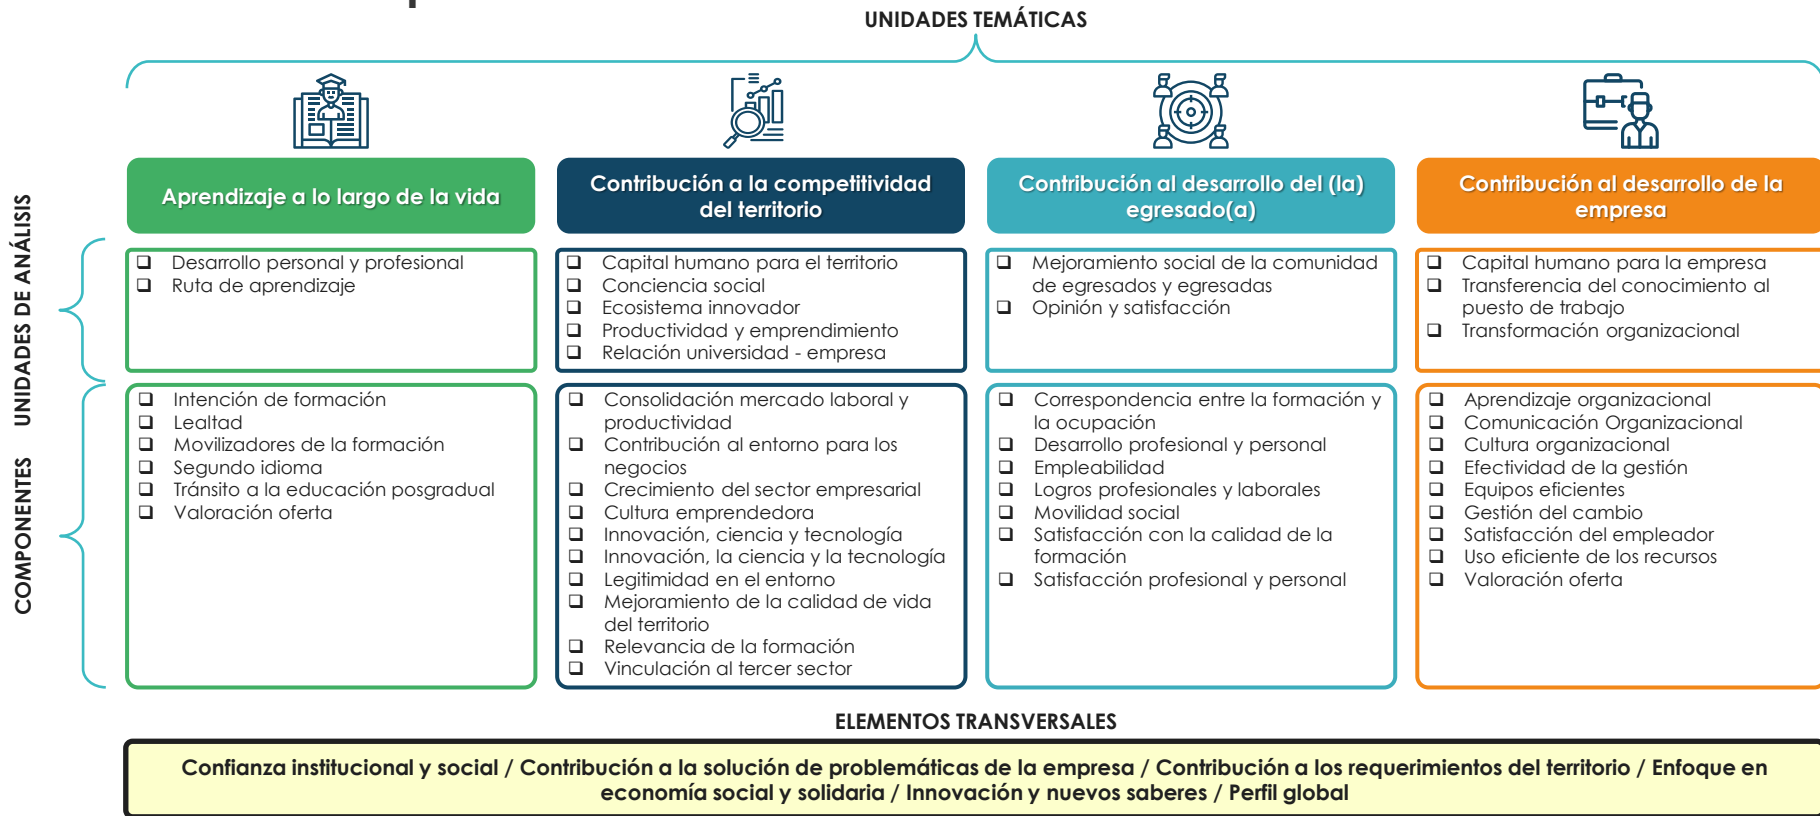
UNIDADES TEMÁTICAS

UNIDADES DE ANÁLISIS

COMPONENTES

Aprendizaje a lo largo de la vida

❑ Desarrollo personal y profesional
❑ Ruta de aprendizaje

❑ Intención de formación
❑ Lealtad
❑ Movilizadores de la formación
❑ Segundo idioma
❑ Tránsito a la educación posgradual
❑ Valoración oferta

Contribución a la competitividad del territorio

❑ Capital humano para el territorio
❑ Conciencia social
❑ Ecosistema innovador
❑ Productividad y emprendimiento
❑ Relación universidad - empresa

❑ Consolidación mercado laboral y productividad
❑ Contribución al entorno para los negocios
❑ Crecimiento del sector empresarial
❑ Cultura emprendedora
❑ Innovación, ciencia y tecnología
❑ Innovación, la ciencia y la tecnología
❑ Legitimidad en el entorno
❑ Mejoramiento de la calidad de vida del territorio
❑ Relevancia de la formación
❑ Vinculación al tercer sector

Contribución al desarrollo del (la) egresado(a)

❑ Mejoramiento social de la comunidad de egresados y egresadas
❑ Opinión y satisfacción

❑ Correspondencia entre la formación y la ocupación
❑ Desarrollo profesional y personal
❑ Empleabilidad
❑ Logros profesionales y laborales
❑ Movilidad social
❑ Satisfacción con la calidad de la formación
❑ Satisfacción profesional y personal

Contribución al desarrollo de la empresa

❑ Capital humano para la empresa
❑ Transferencia del conocimiento al puesto de trabajo
❑ Transformación organizacional

❑ Aprendizaje organizacional
❑ Comunicación Organizacional
❑ Cultura organizacional
❑ Efectividad de la gestión
❑ Equipos eficientes
❑ Gestión del cambio
❑ Satisfacción del empleador
❑ Uso eficiente de los recursos
❑ Valoración oferta

ELEMENTOS TRANSVERSALES

Confianza institucional y social / Contribución a la solución de problemáticas de la empresa / Contribución a los requerimientos del territorio / Enfoque en economía social y solidaria / Innovación y nuevos saberes / Perfil global